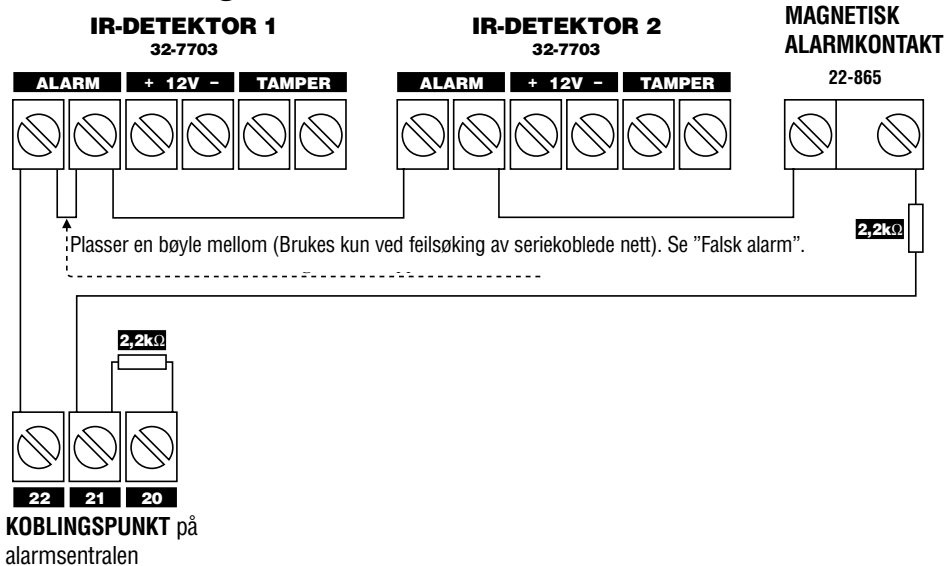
IR-DETEKTOR 1
32-7703

IR-DETEKTOR 2
32-7703

MAGNETISK ALARMKONTAKT
22-865

ALARM | + 12V – | TAMPER

ALARM | + 12V – | TAMPER

Plasser en bøyle mellom (Brukes kun ved feilsøking av seriekoblede nett). Se ”Falsk alarm”.

2,2kΩ

2,2kΩ

22 | 21 | 20

KOBLINGSPUNKT på alarmsentralen